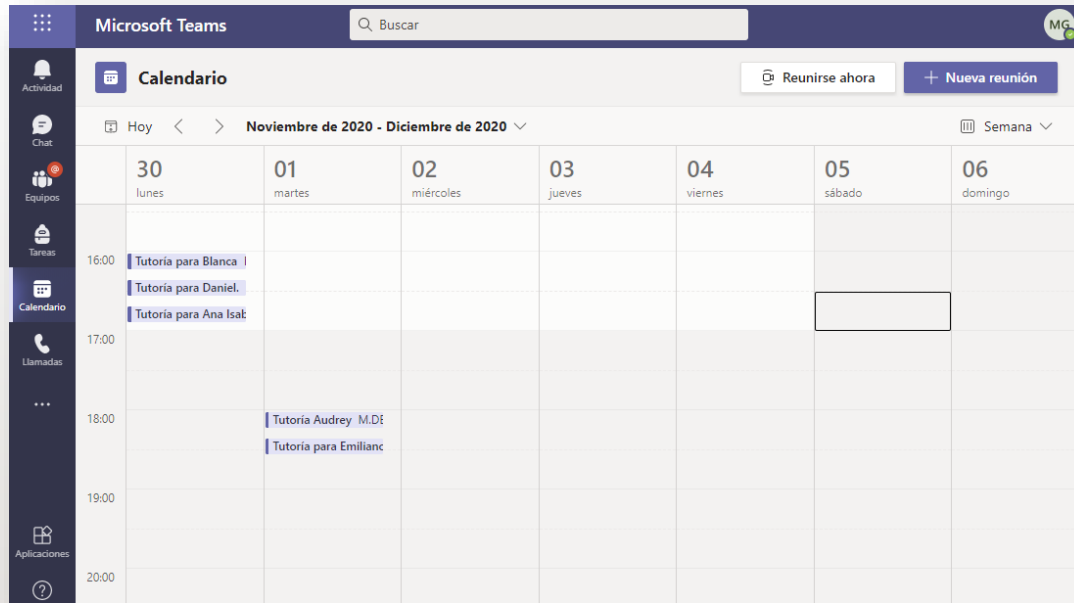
Microsoft Teams

Buscar

MG

Actividad

Chat

Equipos

Tareas

Calendario

Llamadas

...

Aplicaciones

?

Calendario

Reunirse ahora

+ Nueva reunión

Hoy

Noviembre de 2020 - Diciembre de 2020

Semana

| | 30 lunes | 01 martes | 02 miércoles | 03 jueves | 04 viernes | 05 sábado | 06 domingo |
|---|---|---|---|---|---|---|---|
| 16:00 | Tutoría para Blanca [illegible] | | | | | | |
| | Tutoría para Daniel. | | | | | | |
| | Tutoría para Ana Isab | | | | | | |
| 17:00 | | | | | | | |
| 18:00 | | Tutoría Audrey M.DE | | | | | |
| | | Tutoría para Emilianc | | | | | |
| 19:00 | | | | | | | |
| 20:00 | | | | | | | |